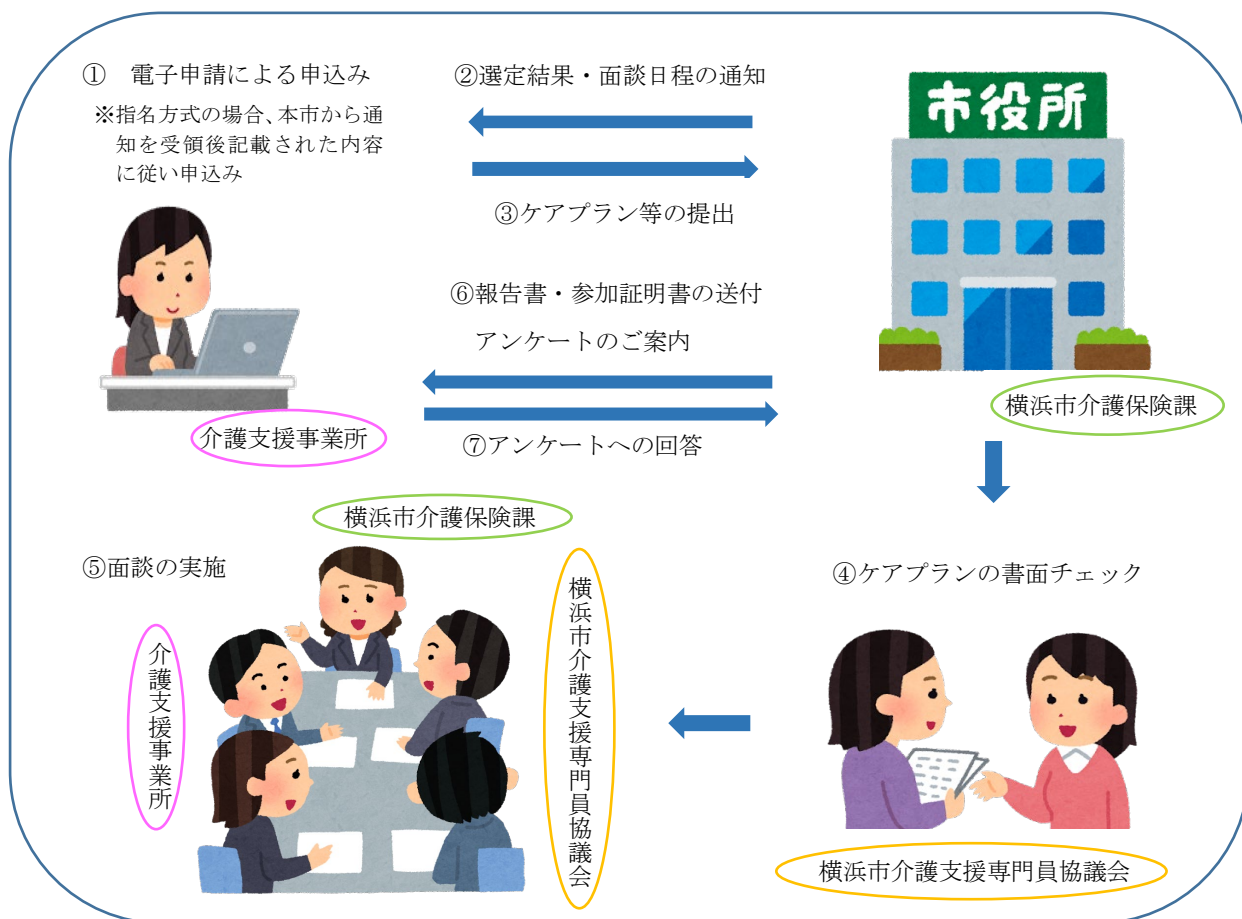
① 電子申請による申込み
※指名方式の場合、本市から通知を受領後記載された内容に従い申込み

②選定結果・面談日程の通知

③ケアプラン等の提出

市役所

⑥報告書・参加証明書の送付
アンケートのご案内

介護支援事業所

⑦アンケートへの回答

横浜市介護保険課

横浜市介護保険課

⑤面談の実施

介護支援事業所

横浜市介護支援専門員協議会

④ケアプランの書面チェック

横浜市介護支援専門員協議会